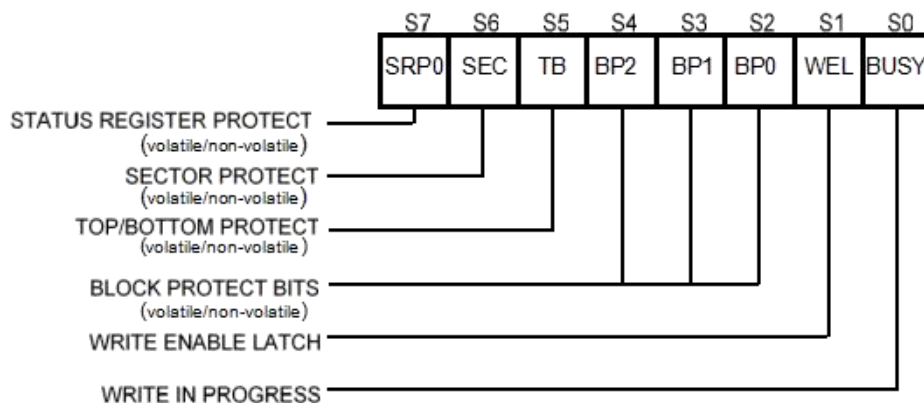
| S7 | S6 | S5 | S4 | S3 | S2 | S1 | S0 |
|---|---|---|---|---|---|---|---|
| SRP0 | SEC | TB | BP2 | BP1 | BP0 | WEL | BUSY |

STATUS REGISTER PROTECT
(volatile/non-volatile)

SECTOR PROTECT
(volatile/non-volatile)

TOP/BOTTOM PROTECT
(volatile/non-volatile)

BLOCK PROTECT BITS
(volatile/non-volatile)

WRITE ENABLE LATCH

WRITE IN PROGRESS